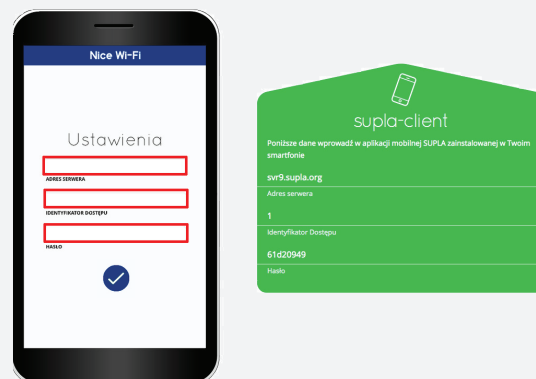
Nice Wi-Fi

Ustawienia

ADRES SERWERA

IDENTYFIKATOR DOSTĘPU

HASŁO

supla-client

Poniższe dane wprowadź w aplikacji mobilnej SUPLA zainstalowanej w Twoim smartfonie

svr9.supla.org

Adres serwera

1

Identyfikator Dostępu

61d20949

Hasło